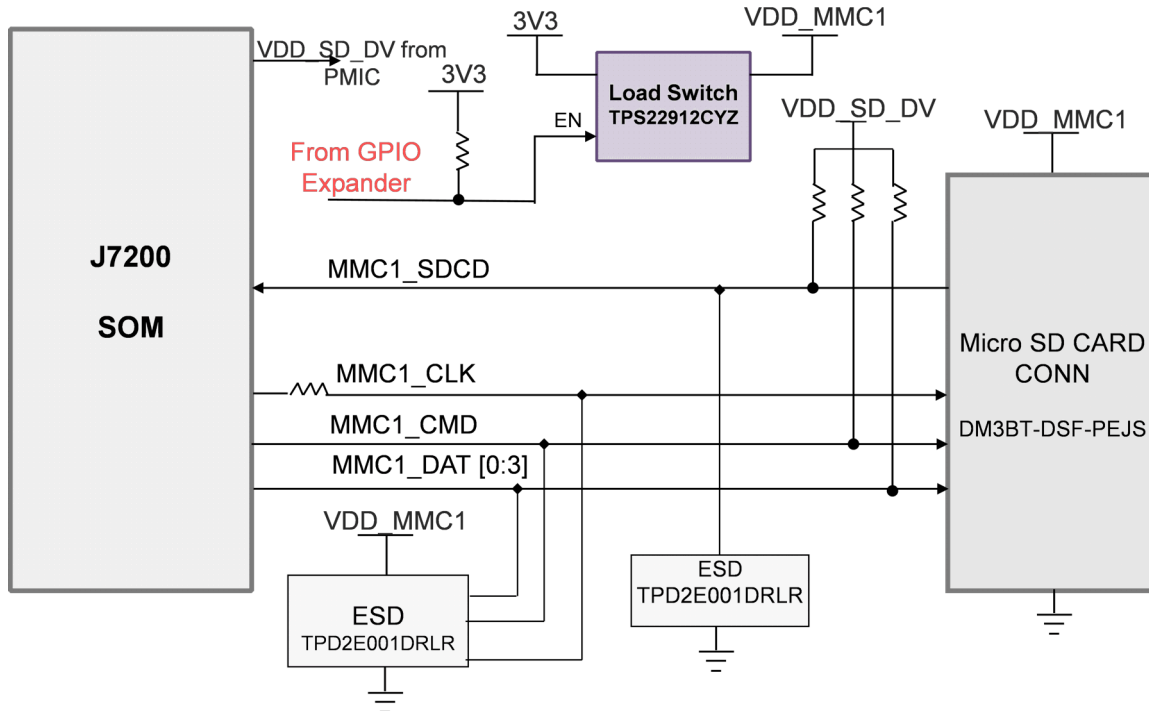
3V3

VDD_MMC1

VDD_SD_DV from PMIC

3V3

Load Switch
TPS22912CYZ

EN

VDD_SD_DV

VDD_MMC1

From GPIO Expander

J7200

SOM

MMC1_SDCD

Micro SD CARD CONN

DM3BT-DSF-PEJS

MMC1_CLK

MMC1_CMD

MMC1_DAT [0:3]

VDD_MMC1

ESD
TPD2E001DRLR

ESD
TPD2E001DRLR